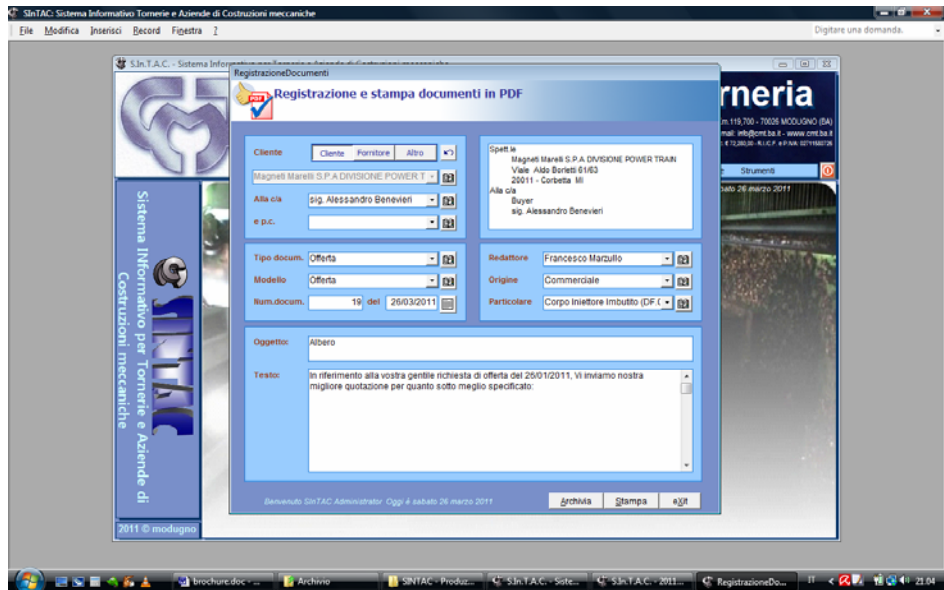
SInTAC: Sistema Informativo Tornerie e Aziende di Costruzioni meccaniche

File Modifica Inserisci Record Finestra ?

Digitare una domanda.

S.In.T.A.C. - Sistema Informativo per Tornerie e Aziende di Costruzioni meccaniche

RegistrazioneDocumenti

Registrazione e stampa documenti in PDF

rneria

.m.119,700 - 70026 MODUGNO (BA)
mail: info@cmt.ba.it - www.cmt.ba.it
€ 72.280,00 - R.I./C.F. e P.IVA: 02711680726

Strumenti

sabato 26 marzo 2011

Cliente | Cliente | Fornitore | Altro

Magneti Marelli S.P.A DIVISIONE POWER T

Alla c/a | sig. Alessandro Benevieri

e p.c.

Spett.le
Magneti Marelli S.P.A DIVISIONE POWER TRAIN
Viale Aldo Borletti 61/63
20011 - Corbetta MI
Alla c/a
Buyer
sig. Alessandro Benevieri

Tipo docum. | Offerta

Modello | Offerta

Num.docum. | 19 | del | 26/03/2011

Redattore | Francesco Marzullo

Origine | Commerciale

Particolare | Corpo Iniettore Imbutito (DF.C

Oggetto: Albero

Testo: In riferimento alla vostra gentile richiesta di offerta del 26/01/2011, Vi inviamo nostra migliore quotazione per quanto sotto meglio specificato:

Sistema INformativo per Tornerie e Aziende di Costruzioni meccaniche

SInTAC

2011 © modugno

Benvenuto SInTAC Administrator Oggi è sabato 26 marzo 2011

Archivia | Stampa | eXit

brochure.doc - ... | Archivio | SINTAC - Produz... | S.In.T.A.C. - Siste... | S.In.T.A.C. - 2011... | RegistrazioneDo...

IT | 21.04